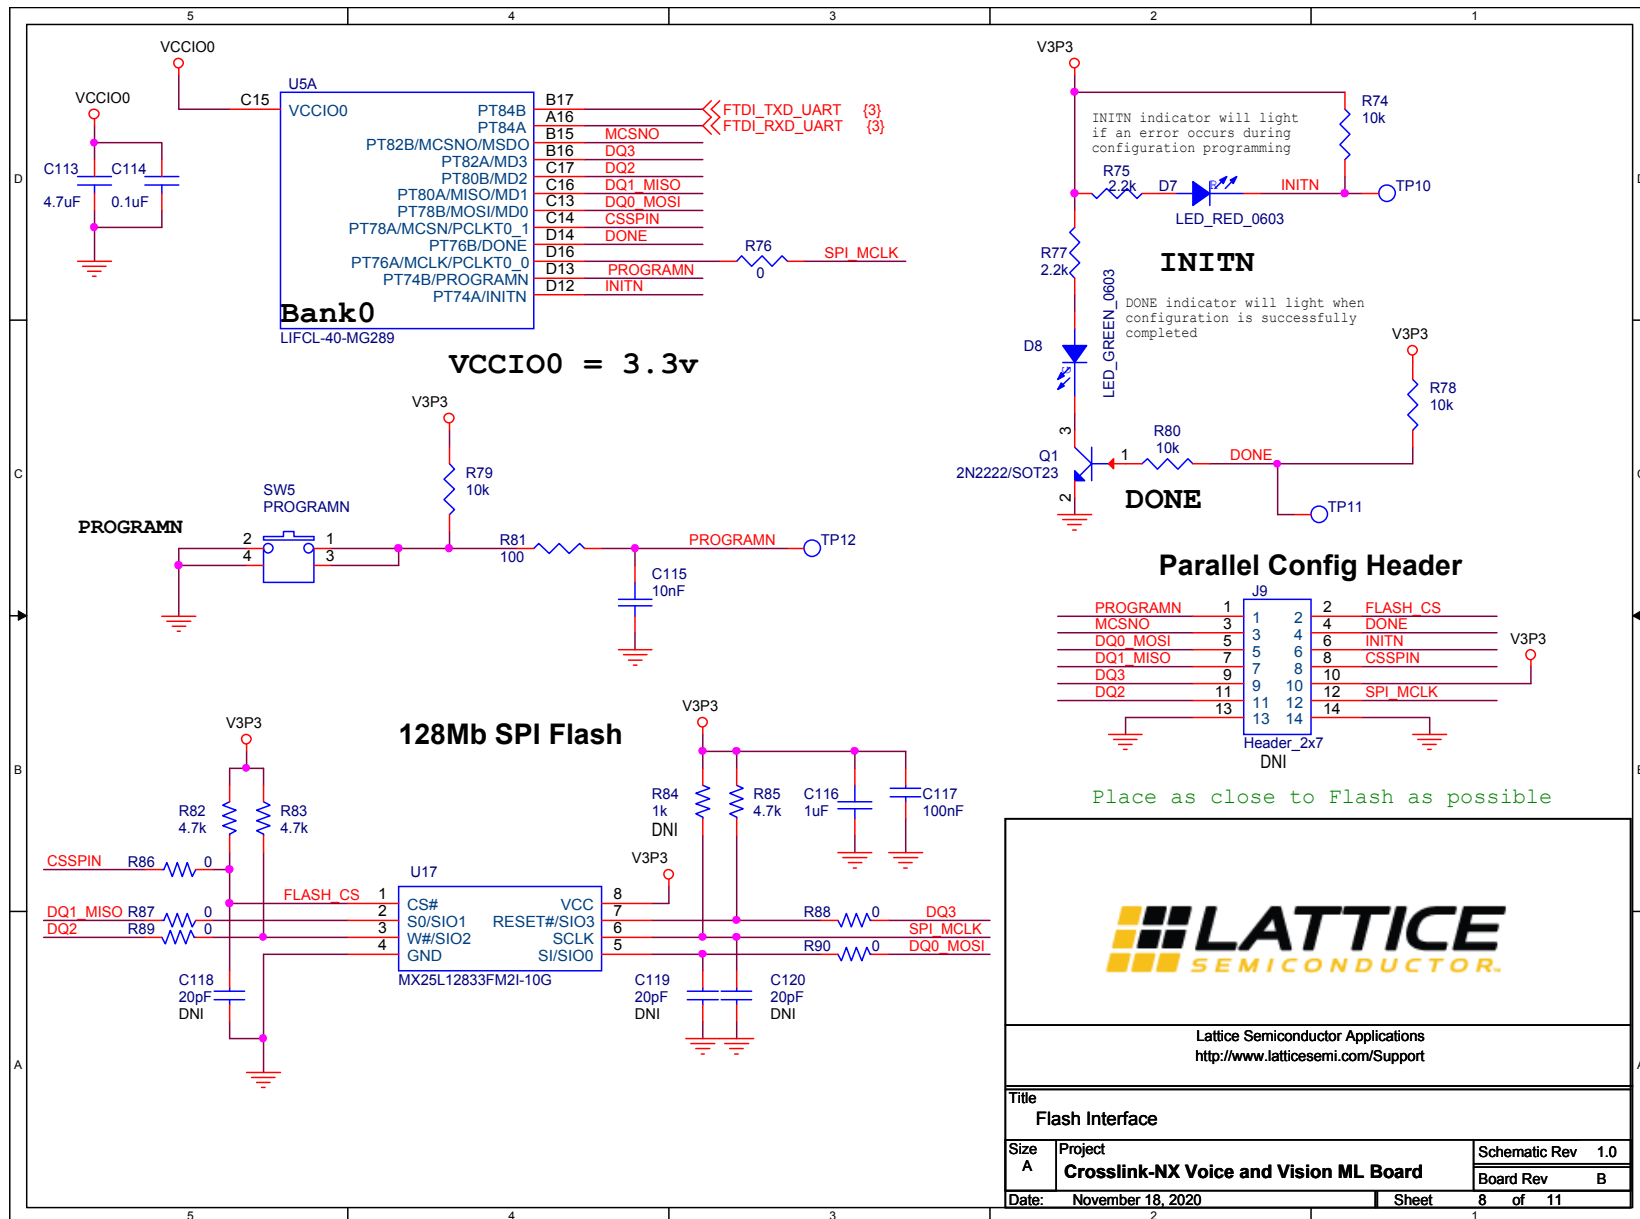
5 4 3 2 1

D C B A

VCCIO0

VCCIO0

C113 4.7uF

C114 0.1uF

C15

U5A

VCCIO0

PT84B B17
PT84A A16
PT82B/MCSNO/MSDO B15
PT82A/MD3 B16
PT80B/MD2 C17
PT80A/MISO/MD1 C16
PT78B/MOSI/MD0 C13
PT78A/MCSN/PCLKT0_1 C14
PT76B/DONE D14
PT76A/MCLK/PCLKT0_0 D16
PT74B/PROGRAMN D13
PT74A/INITN D12

FTDI_TXD_UART {3}
FTDI_RXD_UART {3}
MCSNO
DQ3
DQ2
DQ1_MISO
DQ0_MOSI
CSSPIN
DONE
R76 0
SPI_MCLK
PROGRAMN
INITN

Bank0
LIFCL-40-MG289

VCCIO0 = 3.3v

V3P3

R74 10k

INITN indicator will light if an error occurs during configuration programming

R75 2.2k
D7
INITN
TP10
LED_RED_0603

R77 2.2k

INITN

LED_GREEN_0603

DONE indicator will light when configuration is successfully completed

V3P3

D8

R78 10k

R80 10k

Q1 2N2222/SOT23

3 1 2

DONE

TP11

DONE

V3P3

R79 10k

SW5 PROGRAMN

PROGRAMN

2 1
4 3

R81 100

PROGRAMN

TP12

C115 10nF

Parallel Config Header

J9

PROGRAMN 1 | 1 2 | 2 FLASH_CS
MCSNO 3 | 3 4 | 4 DONE
DQ0_MOSI 5 | 5 6 | 6 INITN
DQ1_MISO 7 | 7 8 | 8 CSSPIN
DQ3 9 | 9 10 | 10
DQ2 11 | 11 12 | 12 SPI_MCLK
13 | 13 14 | 14

V3P3

Header_2x7
DNI

Place as close to Flash as possible

128Mb SPI Flash

V3P3

R82 4.7k

R83 4.7k

CSSPIN R86 0

FLASH_CS

DQ1_MISO R87 0
DQ2 R89 0

U17

1 CS# VCC 8
2 S0/SIO1 RESET#/SIO3 7
3 W#/SIO2 SCLK 6
4 GND SI/SIO0 5

MX25L12833FM2I-10G

C118 20pF DNI

V3P3

V3P3

R84 1k DNI

R85 4.7k

C116 1uF

C117 100nF

R88 0 DQ3
SPI_MCLK
R90 0 DQ0_MOSI

C119 20pF DNI

C120 20pF DNI

LATTICE SEMICONDUCTOR

Lattice Semiconductor Applications
http://www.latticesemi.com/Support

Title
Flash Interface

Size A
Project
Crosslink-NX Voice and Vision ML Board

Schematic Rev 1.0
Board Rev B

Date: November 18, 2020
Sheet 8 of 11